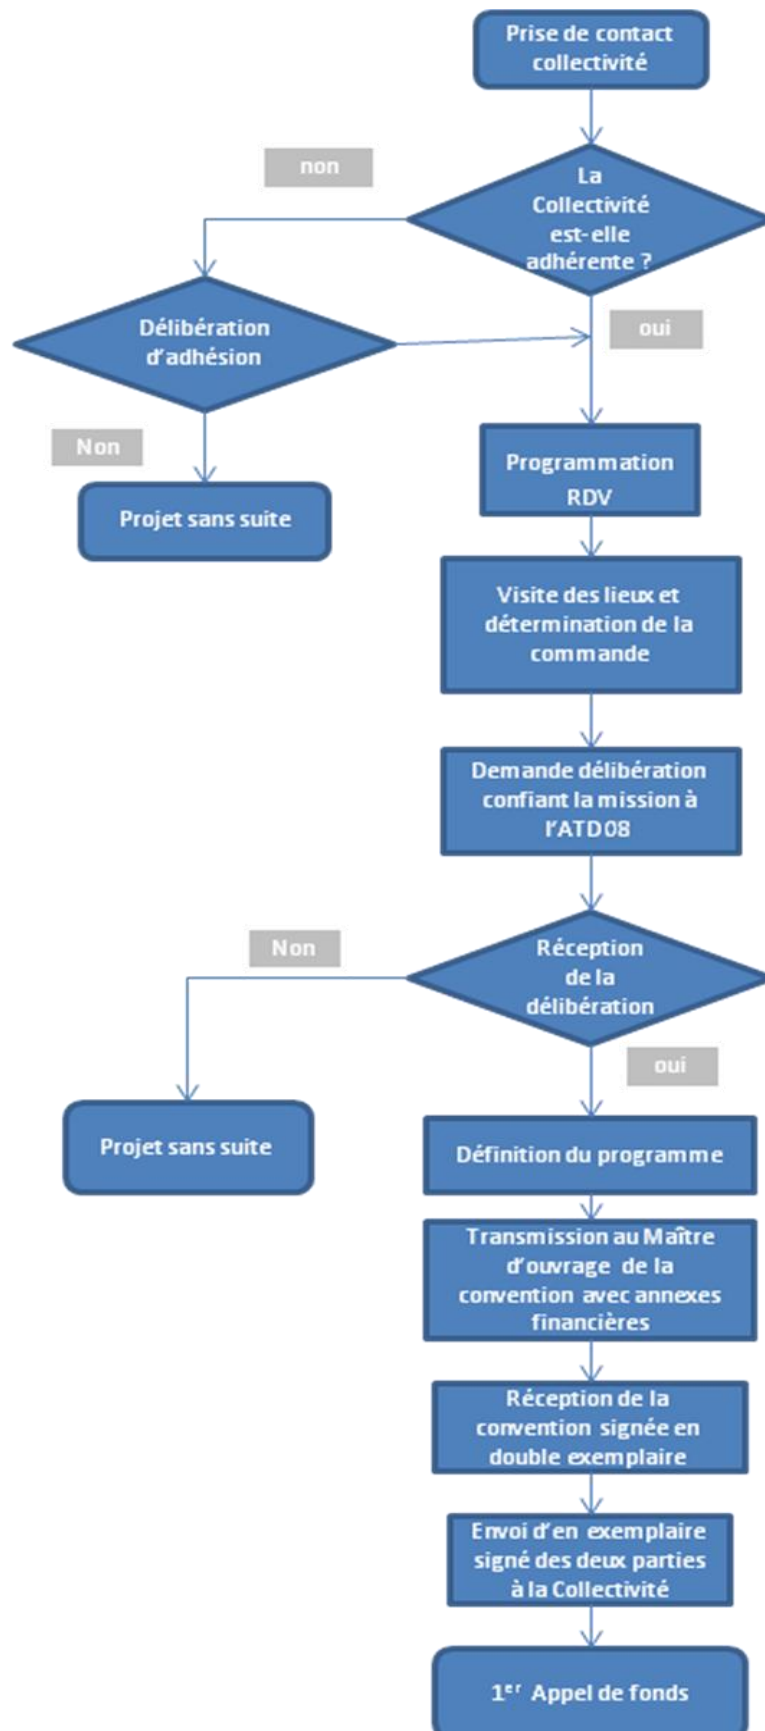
Prise de contact collectivité

non

La Collectivité est-elle adhérente ?

Délibération d'adhésion

oui

Non

Projet sans suite

Programmation RDV

Visite des lieux et détermination de la commande

Demande délibération confiant la mission à l'ATD08

Non

Réception de la délibération

oui

Projet sans suite

Définition du programme

Transmission au Maître d'ouvrage de la convention avec annexes financières

Réception de la convention signée en double exemplaire

Envoi d'en exemplaire signé des deux parties à la Collectivité

1$^{er}$ Appel de fonds